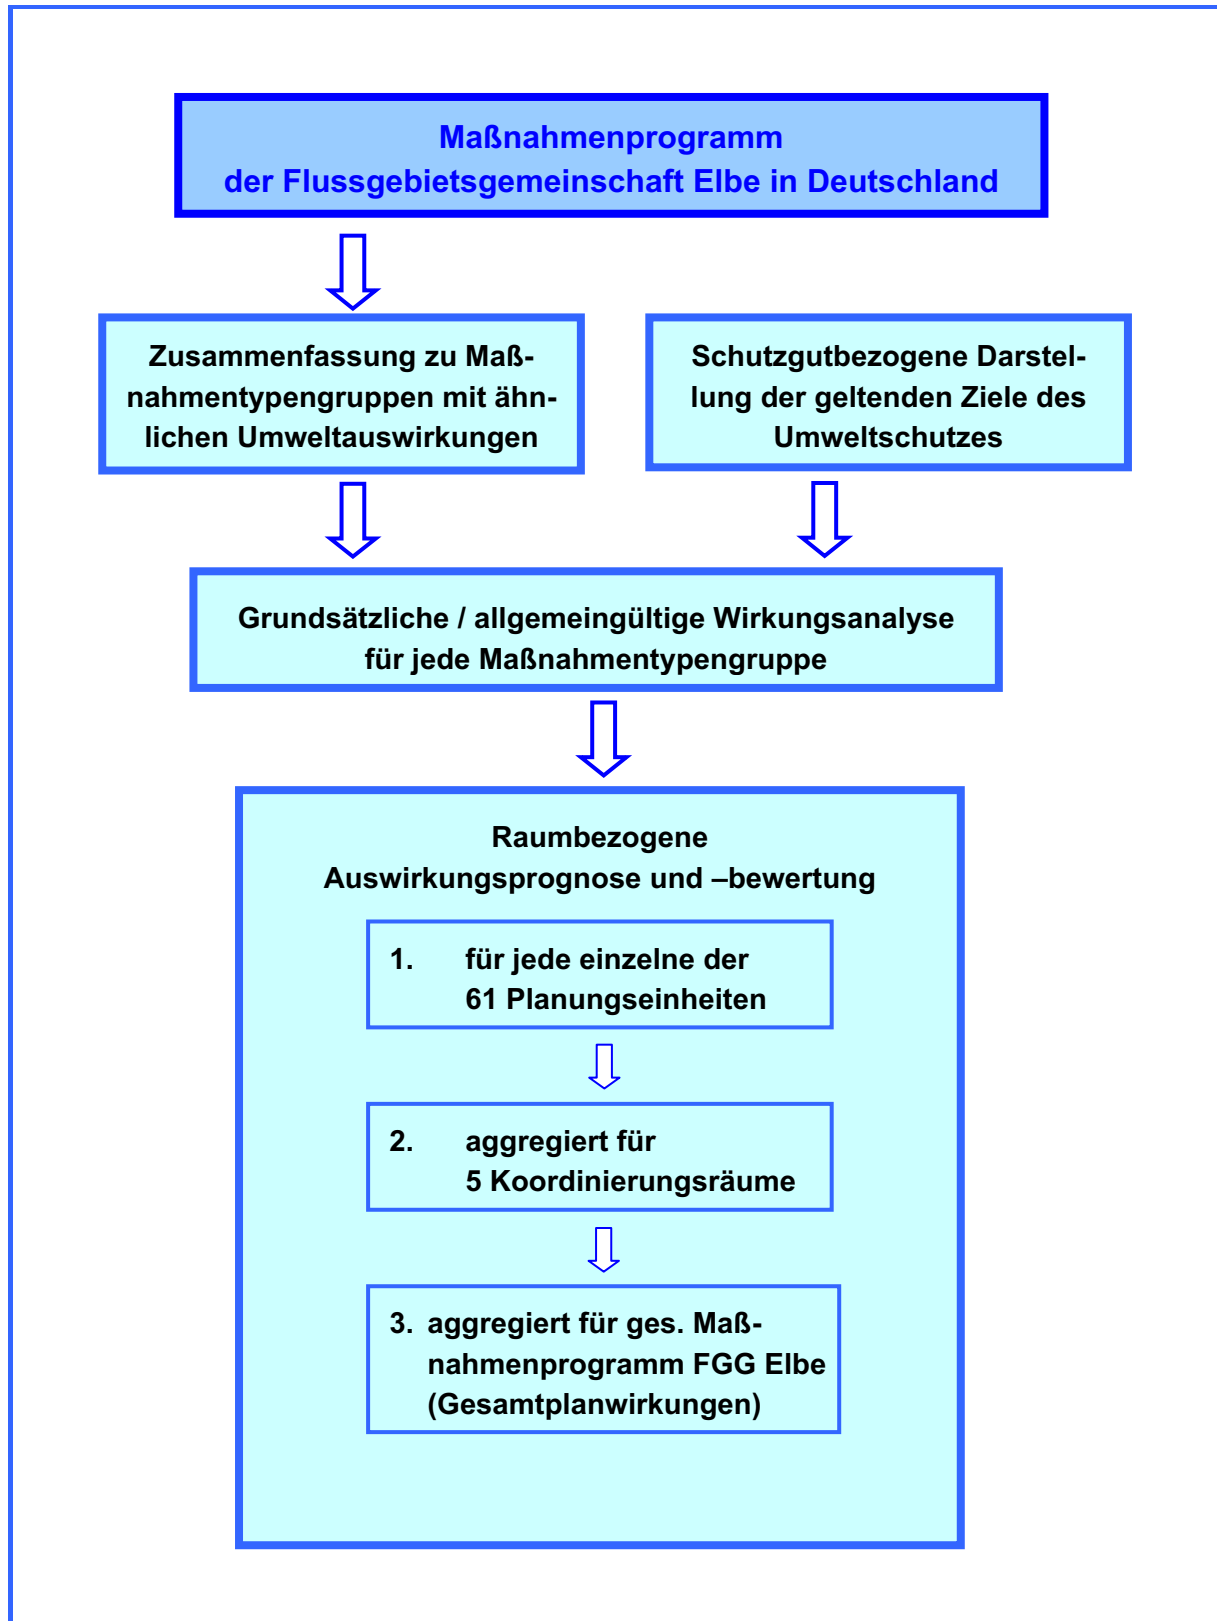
Maßnahmenprogramm
der Flussgebietsgemeinschaft Elbe in Deutschland

Zusammenfassung zu Maßnahmentypengruppen mit ähnlichen Umweltauswirkungen

Schutzgutbezogene Darstellung der geltenden Ziele des Umweltschutzes

Grundsätzliche / allgemeingültige Wirkungsanalyse für jede Maßnahmentypengruppe

Raumbezogene
Auswirkungsprognose und –bewertung

1. für jede einzelne der 61 Planungseinheiten

2. aggregiert für 5 Koordinierungsräume

3. aggregiert für ges. Maßnahmenprogramm FGG Elbe (Gesamtplanwirkungen)